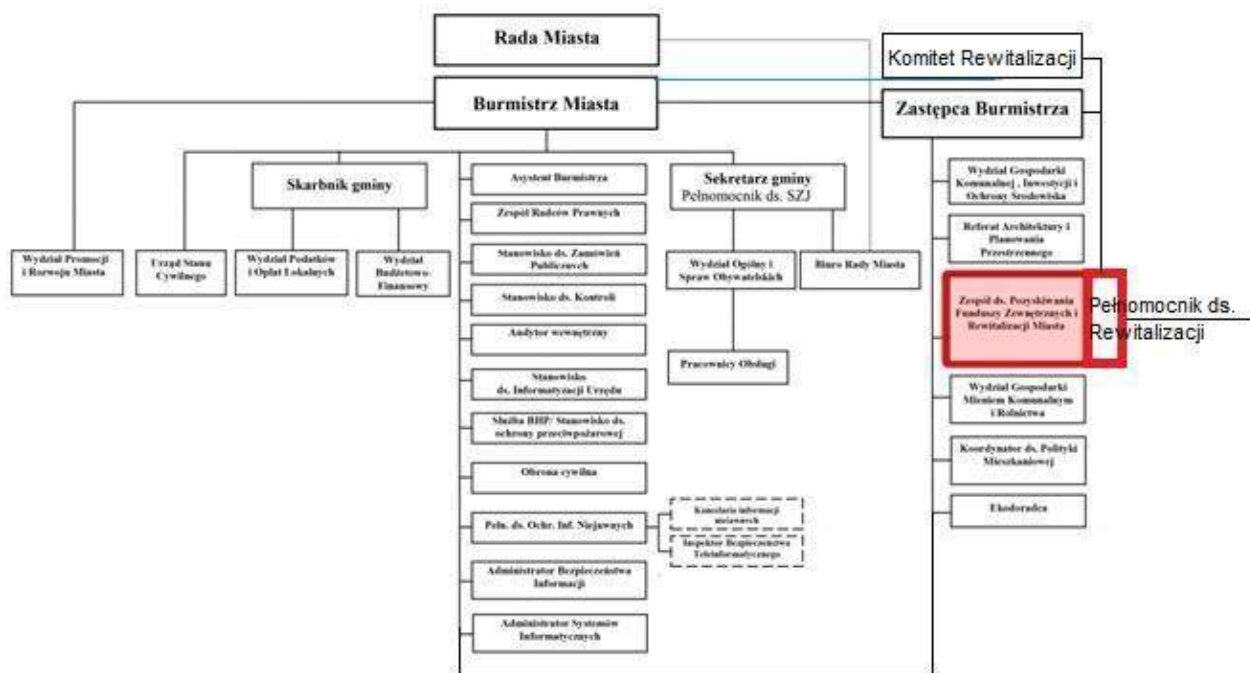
Rada Miasta

Komitet Rewitalizacji

Burmistrz Miasta

Zastępca Burmistrza

Skarbnik gminy

Wydział Promocji i Rozwoju Miasta

Urząd Stanu Cywilnego

Wydział Podatków i Opłat Lokalnych

Wydział Budżetowo-Finansowy

Asystent Burmistrza

Zespół Radców Prawnych

Stanowisko ds. Zamówień Publicznych

Stanowisko ds. Kontroli

Audytor wewnętrzny

Stanowisko ds. Informatyzacji Urzędu

Służba BHP/ Stanowisko ds. ochrony przeciwpożarowej

Obrona cywilna

Pełn. ds. Ochr. Inf. Niejawnych

Kancelaria informacji niejawnych

Inspektor Bezpieczeństwa Teleinformatycznego

Administrator Bezpieczeństwa Informacji

Administrator Systemów Informatycznych

Sekretarz gminy
Pełnomocnik ds. SZJ

Wydział Ogólny i Spraw Obywatelskich

Biuro Rady Miasta

Pracownicy Obsługi

Wydział Gospodarki Komunalnej, Inwestycji i Ochrony Środowiska

Referat Architektury i Planowania Przestrzennego

Zespół ds. Pozyskiwania Funduszy Zewnętrznych i Rewitalizacji Miasta

Pełnomocnik ds. Rewitalizacji

Wydział Gospodarki Mieniem Komunalnym i Rolnictwa

Koordynator ds. Polityki Mieszkaniowej

Ekodoradca